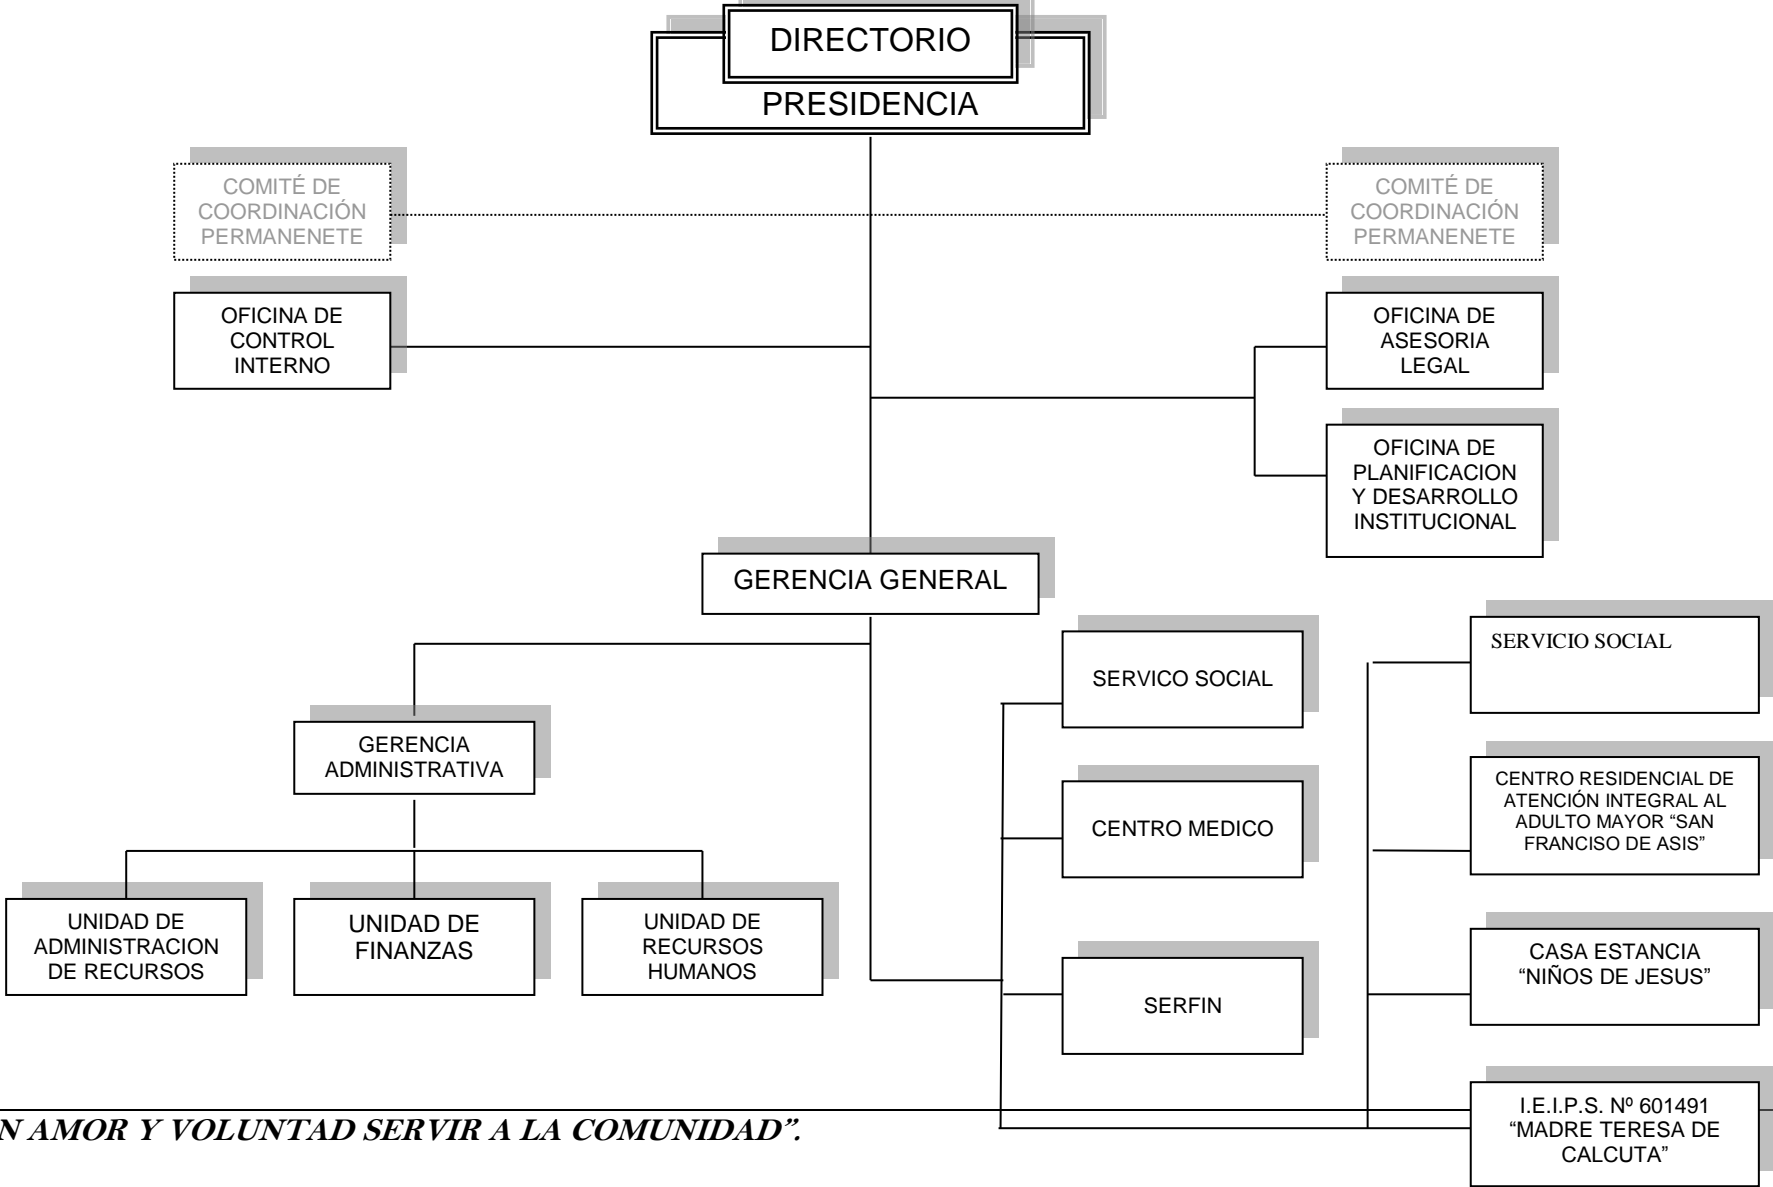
DIRECTORIO

PRESIDENCIA

COMITÉ DE COORDINACIÓN PERMANENETE

COMITÉ DE COORDINACIÓN PERMANENETE

OFICINA DE CONTROL INTERNO

OFICINA DE ASESORIA LEGAL

OFICINA DE PLANIFICACION Y DESARROLLO INSTITUCIONAL

GERENCIA GENERAL

GERENCIA ADMINISTRATIVA

UNIDAD DE ADMINISTRACION DE RECURSOS

UNIDAD DE FINANZAS

UNIDAD DE RECURSOS HUMANOS

SERVICO SOCIAL

CENTRO MEDICO

SERFIN

SERVICIO SOCIAL

CENTRO RESIDENCIAL DE ATENCIÓN INTEGRAL AL ADULTO MAYOR "SAN FRANCISO DE ASIS"

CASA ESTANCIA "NIÑOS DE JESUS"

I.E.I.P.S. Nº 601491 "MADRE TERESA DE CALCUTA"

N AMOR Y VOLUNTAD SERVIR A LA COMUNIDAD".